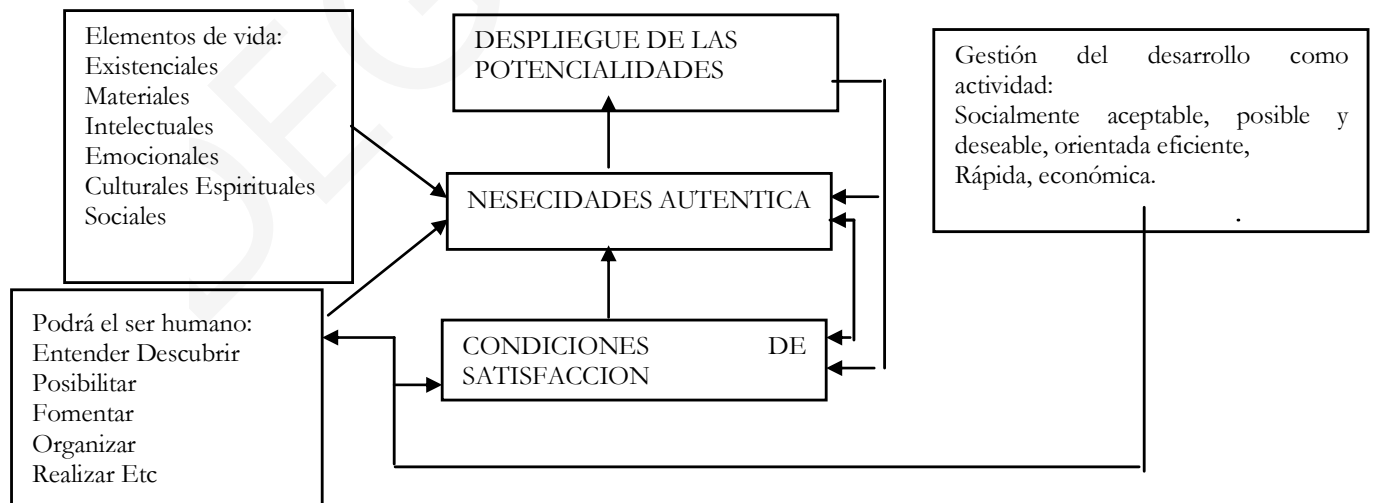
Elementos de vida:
Existenciales
Materiales
Intelectuales
Emocionales
Culturales Espirituales
Sociales

DESPLIEGUE DE LAS POTENCIALIDADES

Gestión del desarrollo como actividad:
Socialmente aceptable, posible y deseable, orientada eficiente,
Rápida, económica.

NESECIDADES AUTENTICA

Podrá el ser humano:
Entender Descubrir
Posibilitar
Fomentar
Organizar
Realizar Etc

CONDICIONES DE SATISFACCION